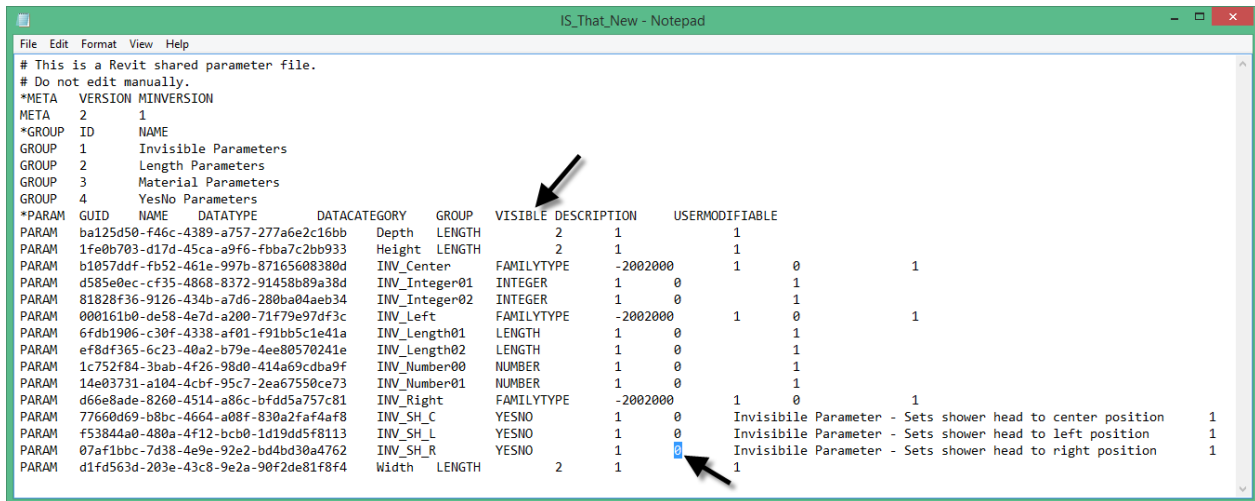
IS_That_New - Notepad

File Edit Format View Help

# This is a Revit shared parameter file.
# Do not edit manually.
*META VERSION MINVERSION
META 2 1
*GROUP ID NAME
GROUP 1 Invisible Parameters
GROUP 2 Length Parameters
GROUP 3 Material Parameters
GROUP 4 YesNo Parameters
*PARAM GUID NAME DATATYPE DATACATEGORY GROUP VISIBLE DESCRIPTION USERMODIFIABLE
PARAM ba125d50-f46c-4389-a757-277a6e2c16bb Depth LENGTH 2 1 1
PARAM 1fe0b703-d17d-45ca-a9f6-fbba7c2bb933 Height LENGTH 2 1 1
PARAM b1057ddf-fb52-461e-997b-87165608380d INV_Center FAMILYTYPE -2002000 1 0 1
PARAM d585e0ec-cf35-4868-8372-91458b89a38d INV_Integer01 INTEGER 1 0 1
PARAM 81828f36-9126-434b-a7d6-280ba04aeb34 INV_Integer02 INTEGER 1 0 1
PARAM 000161b0-de58-4e7d-a200-71f79e97df3c INV_Left FAMILYTYPE -2002000 1 0 1
PARAM 6fdb1906-c30f-4338-af01-f91bb5c1e41a INV_Length01 LENGTH 1 0 1
PARAM ef8df365-6c23-40a2-b79e-4ee80570241e INV_Length02 LENGTH 1 0 1
PARAM 1c752f84-3bab-4f26-98d0-414a69cdba9f INV_Number00 NUMBER 1 0 1
PARAM 14e03731-a104-4cbf-95c7-2ea67550ce73 INV_Number01 NUMBER 1 0 1
PARAM d66e8ade-8260-4514-a86c-bfdd5a757c81 INV_Right FAMILYTYPE -2002000 1 0 1
PARAM 77660d69-b8bc-4664-a08f-830a2faf4af8 INV_SH_C YESNO 1 0 Invisibile Parameter - Sets shower head to center position 1
PARAM f53844a0-480a-4f12-bcb0-1d19dd5f8113 INV_SH_L YESNO 1 0 Invisibile Parameter - Sets shower head to left position 1
PARAM 07af1bbc-7d38-4e9e-92e2-bd4bd30a4762 INV_SH_R YESNO 1 0 Invisibile Parameter - Sets shower head to right position 1
PARAM d1fd563d-203e-43c8-9e2a-90f2de81f8f4 Width LENGTH 2 1 1